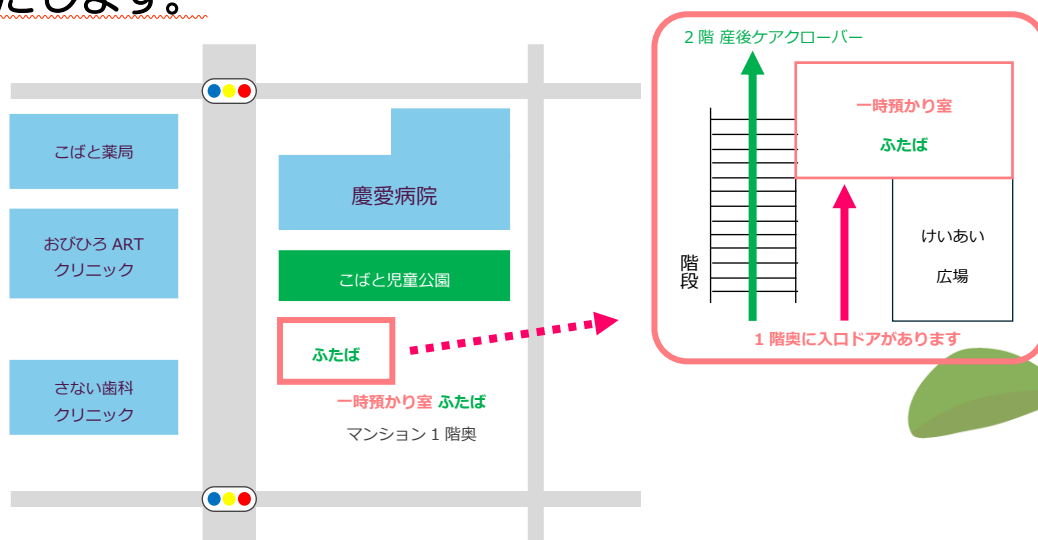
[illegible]たします。

こばと薬局

おびひろ ART クリニック

さない歯科 クリニック

慶愛病院

こばと児童公園

ふたば

一時預かり室 ふたば

マンション１階奥

２階 産後ケアクローバー

一時預かり室

ふたば

階段

けいあい

広場

１階奥に入口ドアがあります